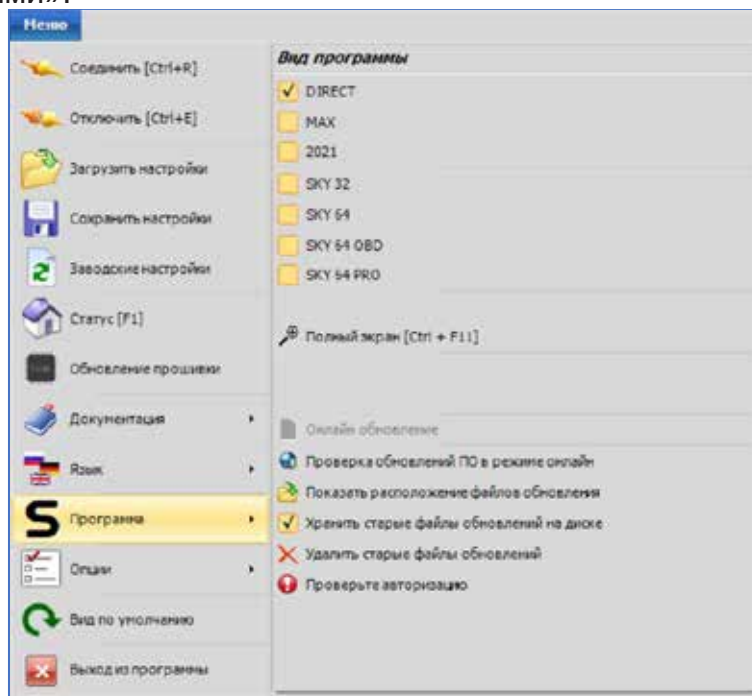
Меню

Соединить [Ctrl+R]

Отключить [Ctrl+E]

Загрузить настройки

Сохранить настройки

Заводские настройки

Статус [F1]

Обновление прошивки

Документация

Язык

Программа

Опции

Вид по умолчанию

Выход из программы

Вид программы

DIRECT

MAX

2021

SKY 32

SKY 64

SKY 64 OBD

SKY 64 PRO

Полный экран [Ctrl + F11]

Онлайн обновление

Проверка обновлений ПО в режиме онлайн

Показать расположение файлов обновления

Хранить старые файлы обновлений на диске

Удалить старые файлы обновлений

Проверьте авторизацию